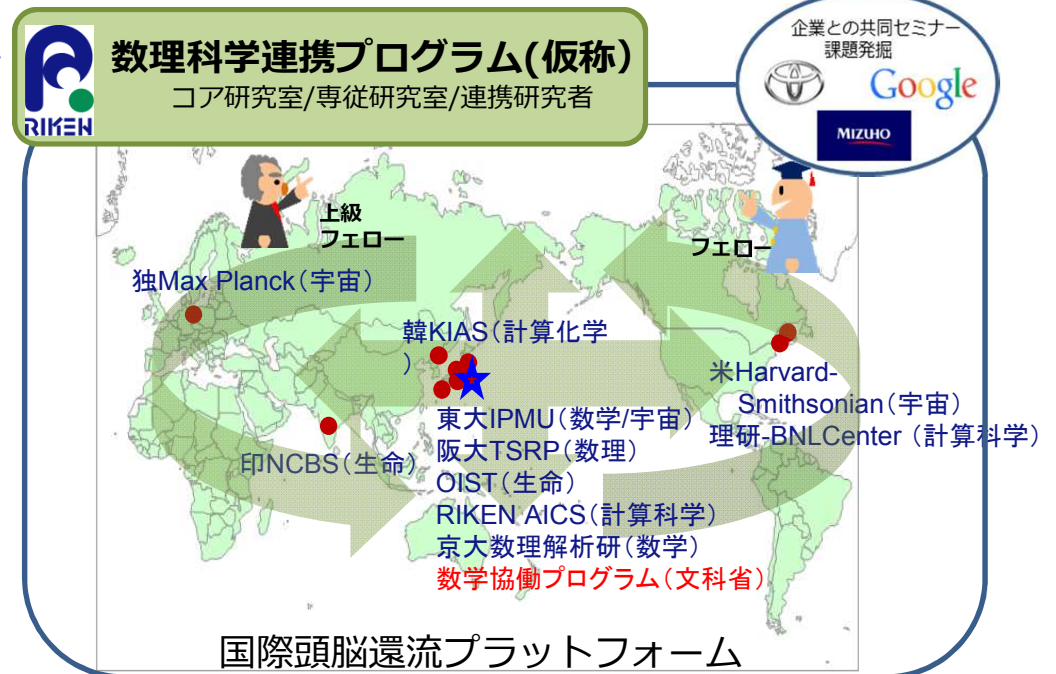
RIKEN

数理科学連携プログラム(仮称)
コア研究室/専従研究室/連携研究者

企業との共同セミナー
課題発掘
Google
MIZUHO

上級
フェロー

フェロー

独Max Planck(宇宙)

韓KIAS(計算化学)

米Harvard-Smithsonian(宇宙)
理研-BNLCenter (計算科学)

印NCBS(生命)

東大IPMU(数学/宇宙)
阪大TSRP(数理)
OIST(生命)
RIKEN AICS(計算科学)
京大数理解析研(数学)
数学協働プログラム(文科省)

国際頭脳還流プラットフォーム